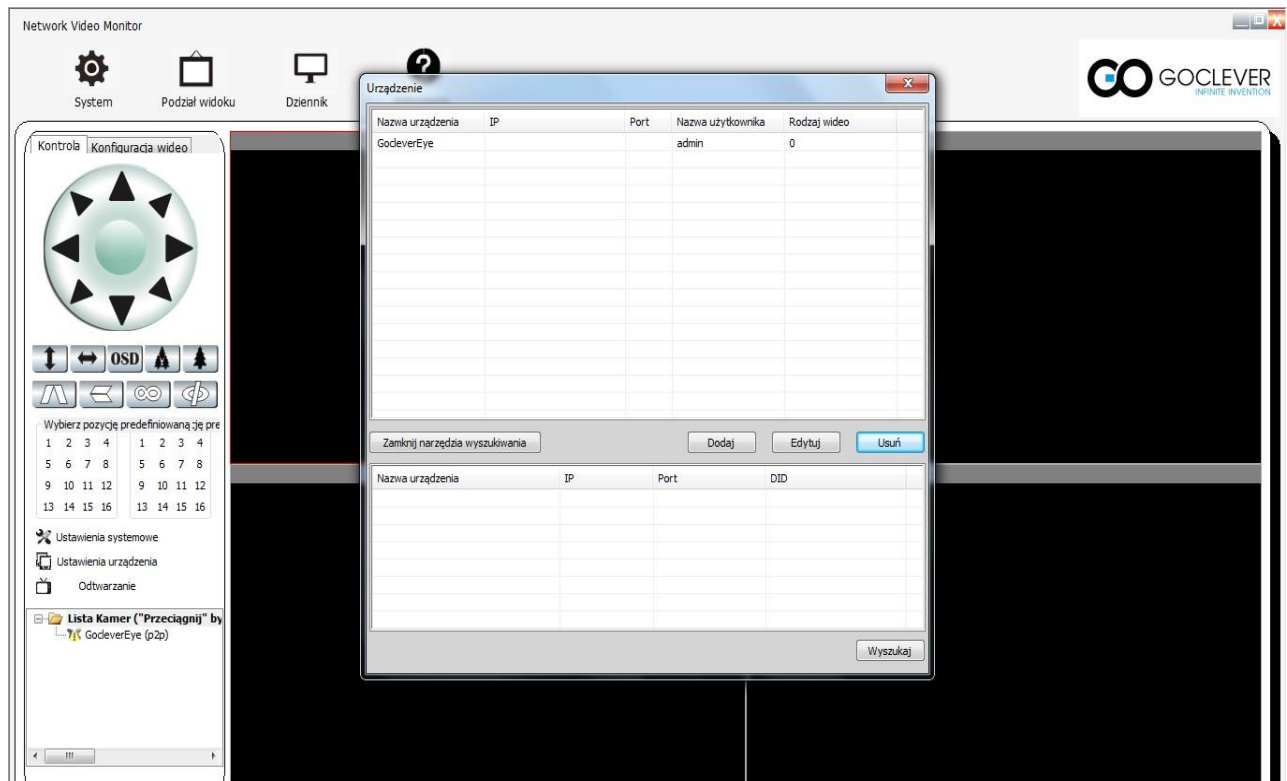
Network Video Monitor

System

Podział widoku

Dziennik

GOCLEVER
INFINITE INVENTION

Kontrola

Konfiguracja wideo

OSD

Wybierz pozycję predefiniowaną ;ję pre

| 1 | 2 | 3 | 4 |
|---|---|---|---|
| 5 | 6 | 7 | 8 |
| 9 | 10 | 11 | 12 |
| 13 | 14 | 15 | 16 |

| 1 | 2 | 3 | 4 |
|---|---|---|---|
| 5 | 6 | 7 | 8 |
| 9 | 10 | 11 | 12 |
| 13 | 14 | 15 | 16 |

Ustawienia systemowe

Ustawienia urządzenia

Odtwarzanie

Lista Kamer ("Przeciągnij" by

GocleverEye (p2p)

Urządzenie

| Nazwa urządzenia | IP | Port | Nazwa użytkownika | Rodzaj wideo |
|---|---|---|---|---|
| GocleverEye | | | admin | 0 |

Zamknij narzędzia wyszukiwania

Dodaj

Edytuj

Usuń

| Nazwa urządzenia | IP | Port | DID |
|---|---|---|---|

Wyszukaj